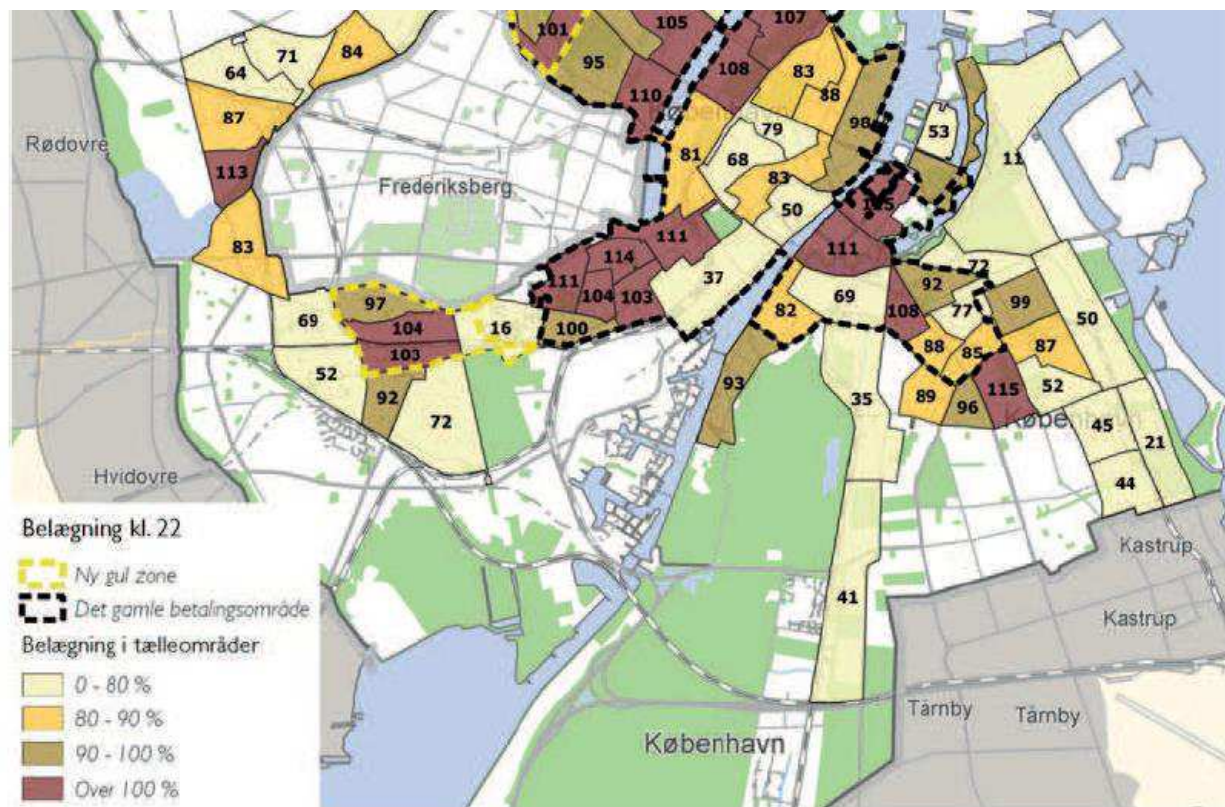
101 105 107
64 71 84 95
108 83 88
87 110
Rødovre 98 53
79
113 81 68 11
Frederiksberg 83
50 105
111
83 114 111
111 104 103 37 72
97 69 92 99
69 104 16 100 82 108 77 50
103 88 85 87
52 93
92 72 89 96 115 52
35 København 45
21
Hvidovre 44

Belægning kl. 22
Ny gul zone
Det gamle betalingsområde
Belægning i tælleområder
0 - 80 %
80 - 90 %
90 - 100 %
Over 100 %

Kastrup
41 Kastrup
Tårnby Tårnby
København